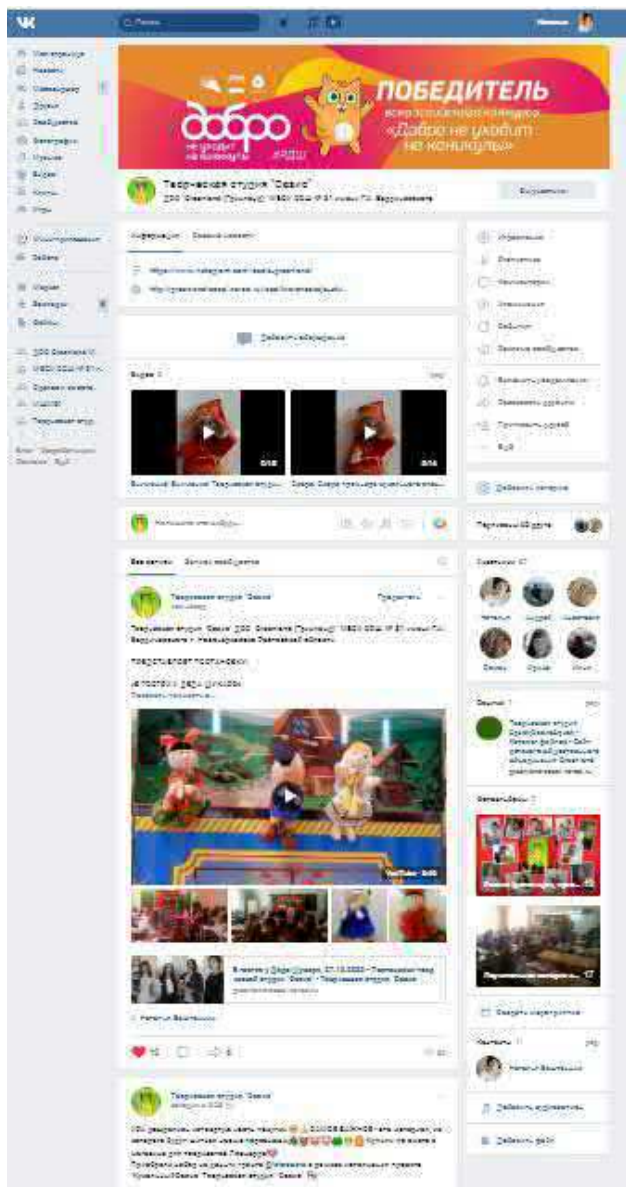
ПОБЕДИТЕЛЬ

Всероссийского конкурса

«Добро не уходит на каникулы»

добро не уходит на каникулы

#РДШ

Творческая студия "Семья"

Информация

Видео

Все записи

Творческая студия "Семья"

представляют постановку

Участники

Фотоальбомы

Контакты

Добавить аудиозапись

Добавить файл